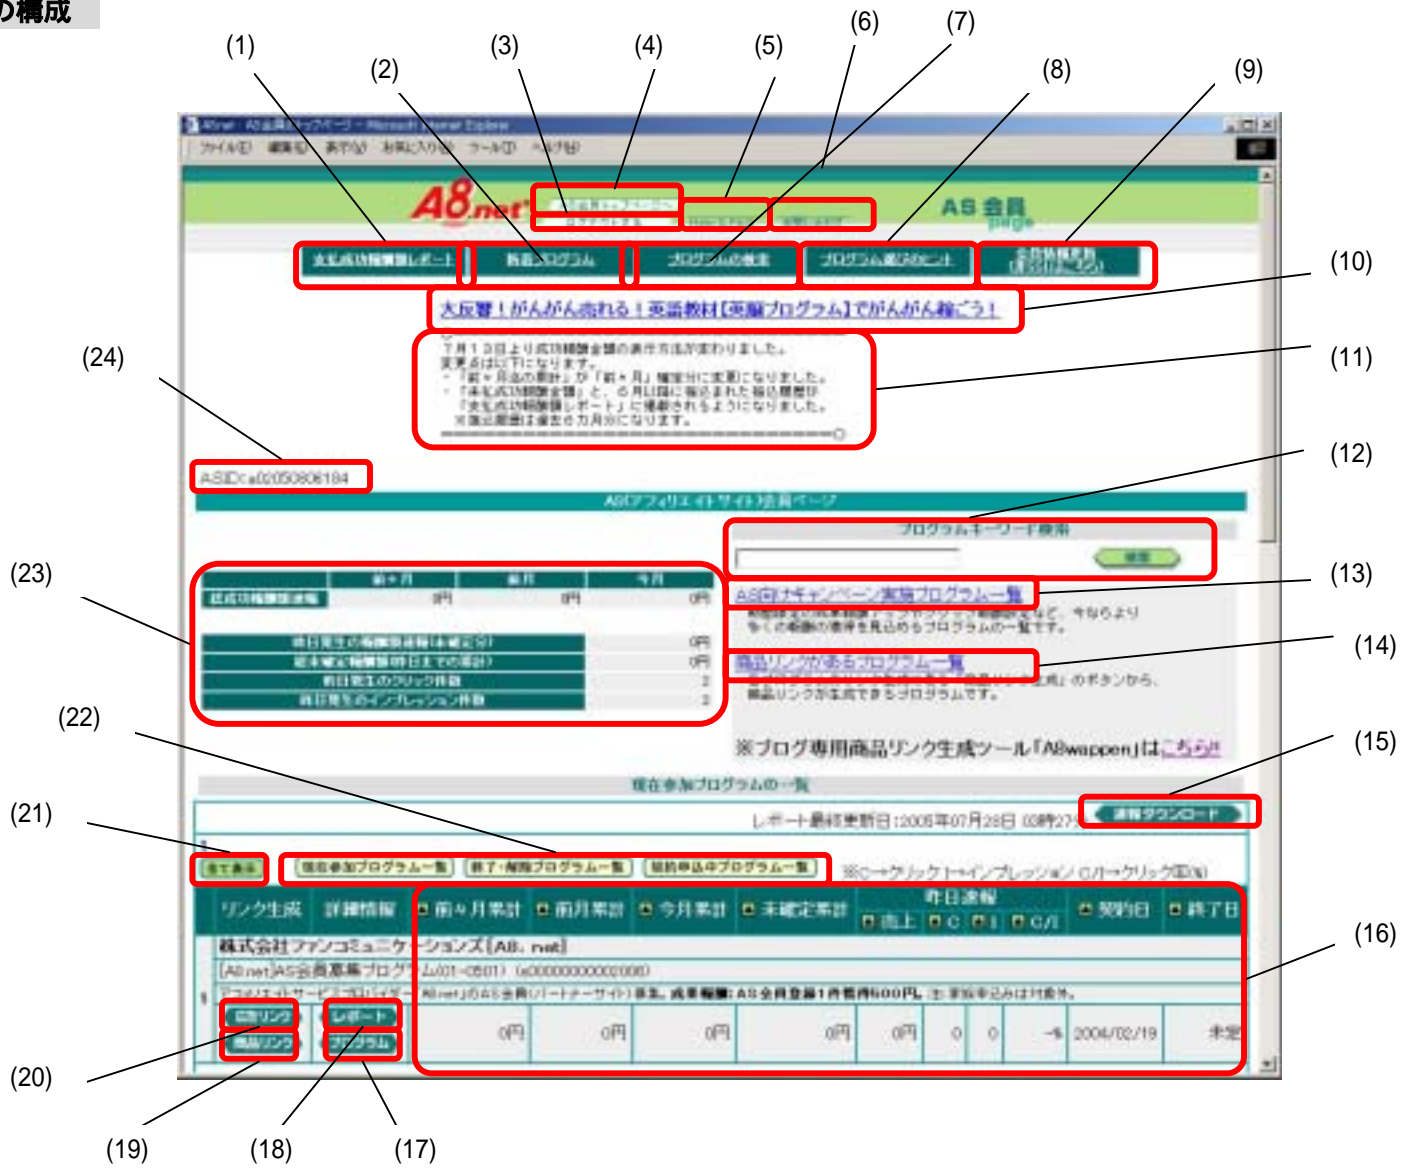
の構成

(1) (2) (3) (4) (5) (6) (7) (8) (9)

A8.net

AS会員 page

(10)

大反響！がんがん売れる！英語教材【英脳プログラム】でがんがん稼ごう！

(11)

7月13日より成功報酬金額の表示方法が変わりました。
変更点は以下になります。

(24)

ASID：a02050806184

(12)

A8アフィリエイトサイト会員ページ

プログラムキーワード検索

(23)

| | 前々月 | 前月 | 今月 |
|---|---|---|---|
| | 0円 | 0円 | 0円 |

0円
0円
2
2

(13)

AS向けキャンペーン実施プログラム一覧

(14)

商品リンクがあるプログラム一覧

※ブログ専用商品リンク生成ツール「A8wappen」はこちら!!

(22)

現在参加プログラムの一覧

(15)

(21)

レポート最終更新日：2005年07月28日 03時27分

全て表示

現在参加プログラム一覧 終了・解除プログラム一覧 契約申込中プログラム一覧

(16)

| リンク生成 | 詳細情報 | 前々月累計 | 前月累計 | 今月累計 | 未確定累計 | 昨日速報 売上 | C | I | C/I | 契約日 | 終了日 |
|---|---|---|---|---|---|---|---|---|---|---|---|
| 株式会社ファンコミュニケーションズ[A8.net] | | | | | | | | | | | |
| [A8.net]AS会員募集プログラム | | | | | | | | | | | |
| 広告リンク 商品リンク | レポート プログラム | 0円 | 0円 | 0円 | 0円 | 0円 | 0 | 0 | -% | 2004/02/19 | 未定 |

(20) (19) (18) (17)